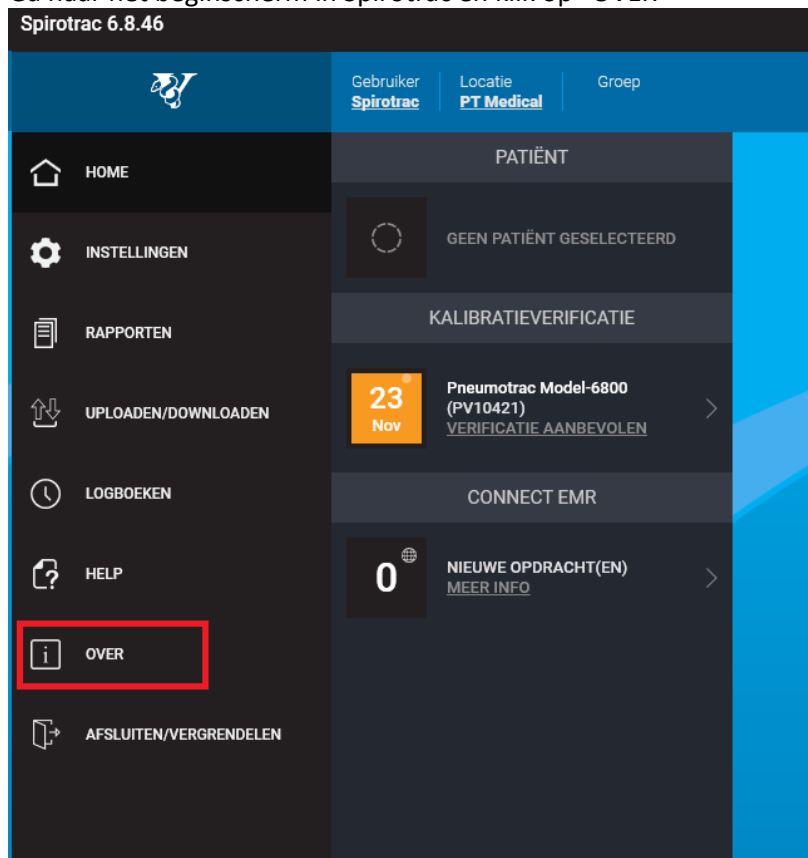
Spirotrac 6.8.46

Gebruiker Spirotrac
Locatie PT Medical
Groep

HOME
INSTELLINGEN
RAPPORTEN
UPLOADEN/DOWNLOADEN
LOGBOEKEN
HELP
OVER
AFSLUITEN/VERGRENDELEN

PATIËNT
GEEN PATIËNT GESELECTEERD

KALIBRATIEVERIFICATIE
23 Nov
Pneumotrac Model-6800 (PV10421)
VERIFICATIE AANBEVOLEN

CONNECT EMR
0
NIEUWE OPDRACHT(EN)
MEER INFO